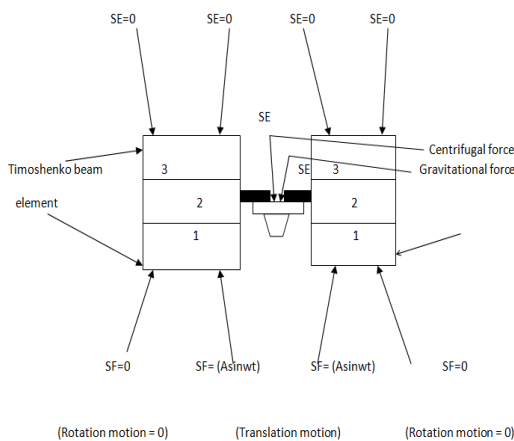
SE=0
SE=0
SE=0
SE=0

SE

Centrifugal force
Gravitational force

Timoshenko beam

element

3
2
1

SE
3
2
1

SF=0
SF= (Asinwt)
SF= (Asinwt)
SF=0

(Rotation motion = 0)
(Translation motion)
(Rotation motion = 0)